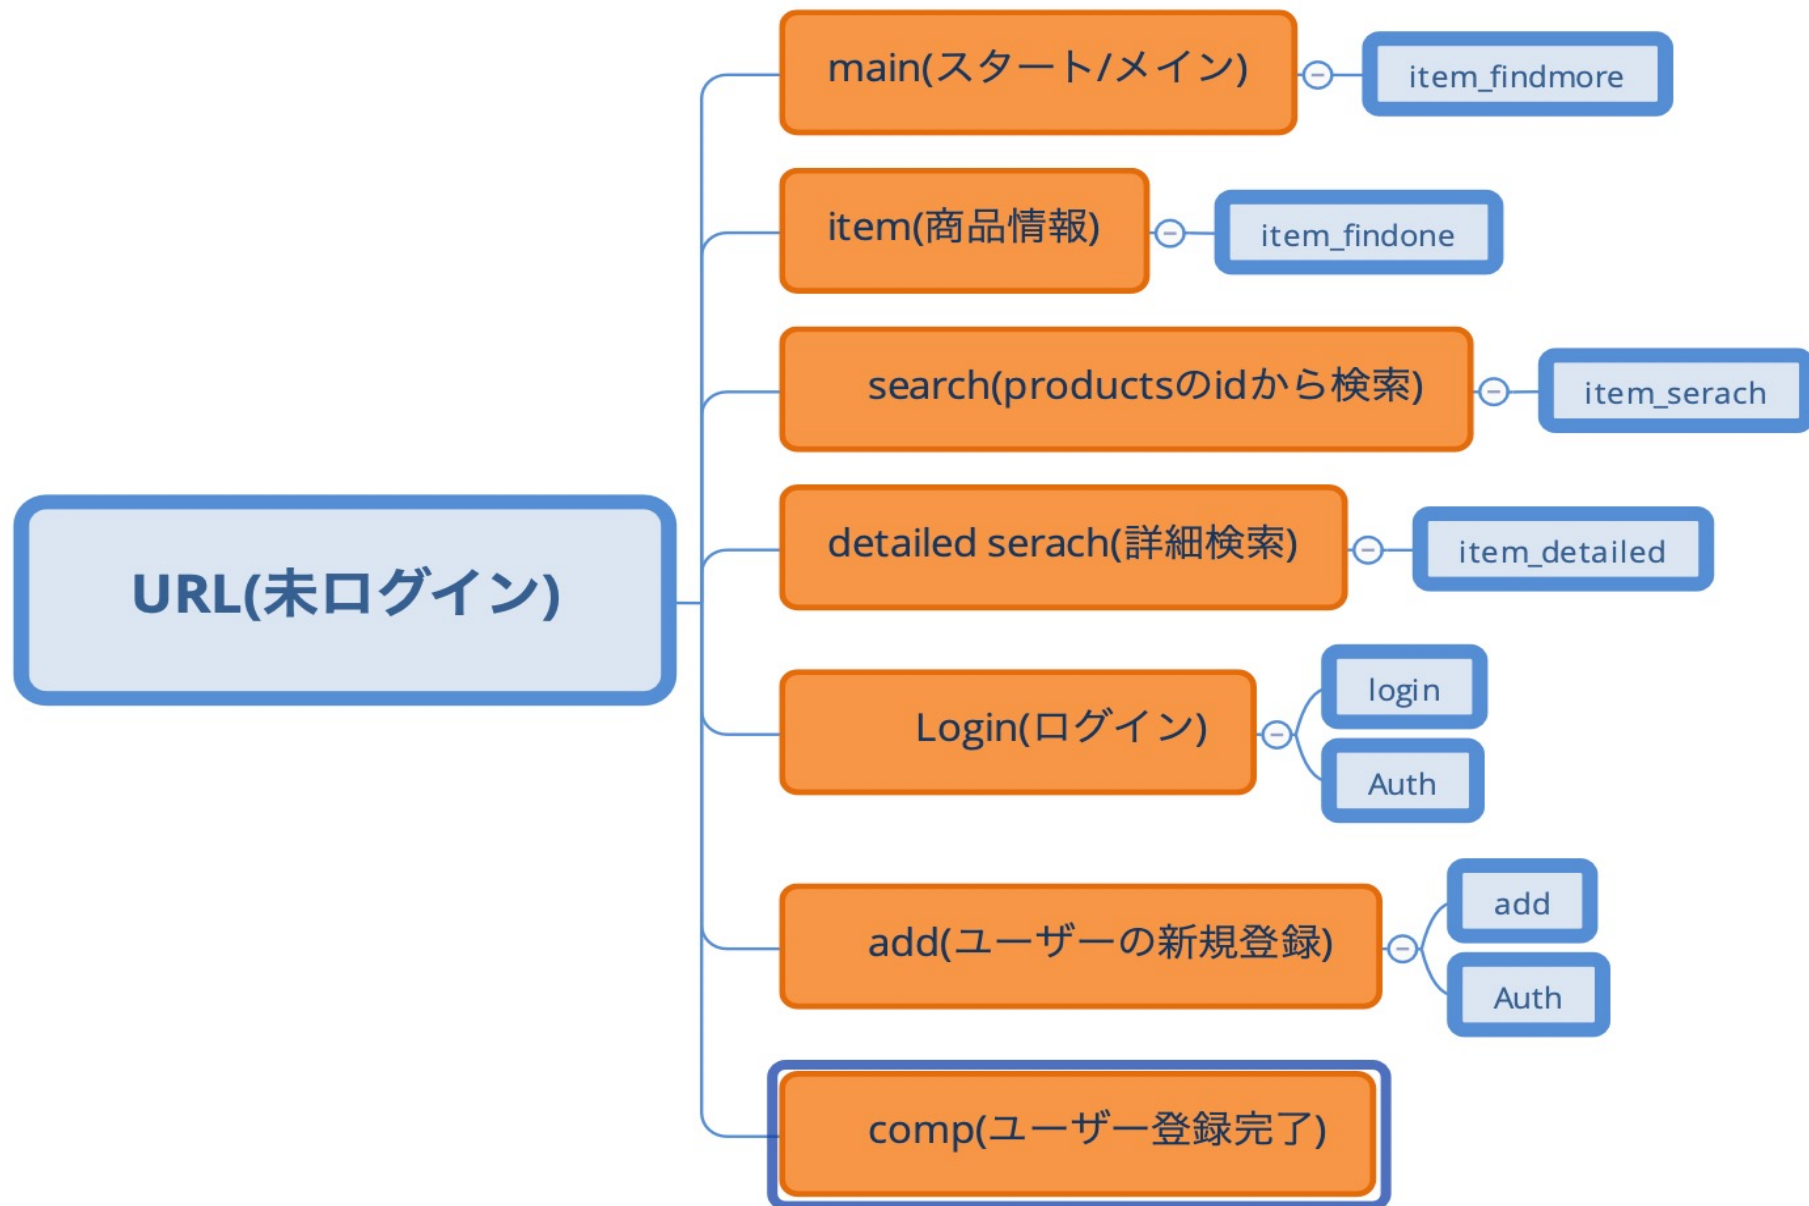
URL(未ログイン)

main(スタート/メイン)
item_findmore

item(商品情報)
item_findone

search(productsのidから検索)
item_serach

detailed serach(詳細検索)
item_detailed

Login(ログイン)
login
Auth

add(ユーザーの新規登録)
add
Auth

comp(ユーザー登録完了)